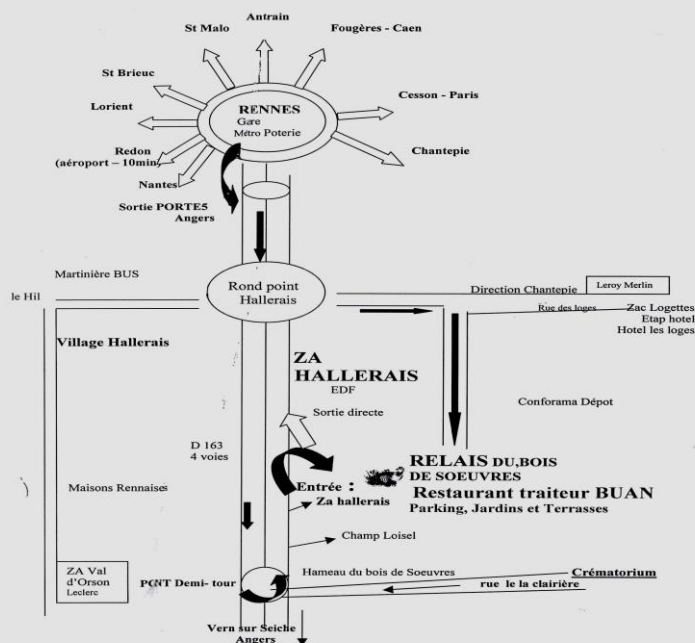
St Malo
Antrain
Fougères - Caen
St Brieuc
Cesson - Paris
Lorient
RENNES
Gare
Métro Poterie
Redon
(aéroport – 10min)
Chantepie
Nantes
Sortie PORTE5
Angers

Martinière BUS
Rond point
Hallerais
le Hil
Direction Chantepie
Leroy Merlin
Rue des loges
Zac Logettes
Etap hotel
Hotel les loges
Village Hallerais
ZA
HALLERAIS
EDF
Sortie directe
Conforama Dépot
D 163
4 voies
RELAIS DU,BOIS
DE SOEUVRES
Restaurant traiteur BUAN
Parking, Jardins et Terrasses
Maisons Rennaises
Entrée :
Za hallerais
Champ Loisel
ZA Val
d'Orson
Leclerc
PONT Demi- tour
Hameau du bois de Soeuvres
Crématorium
rue le la clairière
Vern sur Seiche
Angers